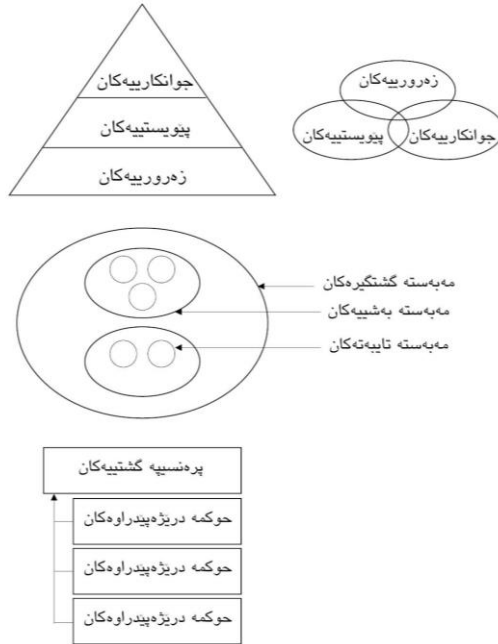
جوانکارییەکان
پێویستییەکان
زەرورییەکان

زەرورییەکان
پێویستییەکان
جوانکارییەکان

مەبەستە گشتگیرەکان
مەبەستە بەشییەکان
مەبەستە تایبەتەکان

پرەنسیپە گشتییەکان
حوکمە درێژەپێدراوەکان
حوکمە درێژەپێدراوەکان
حوکمە درێژەپێدراوەکان